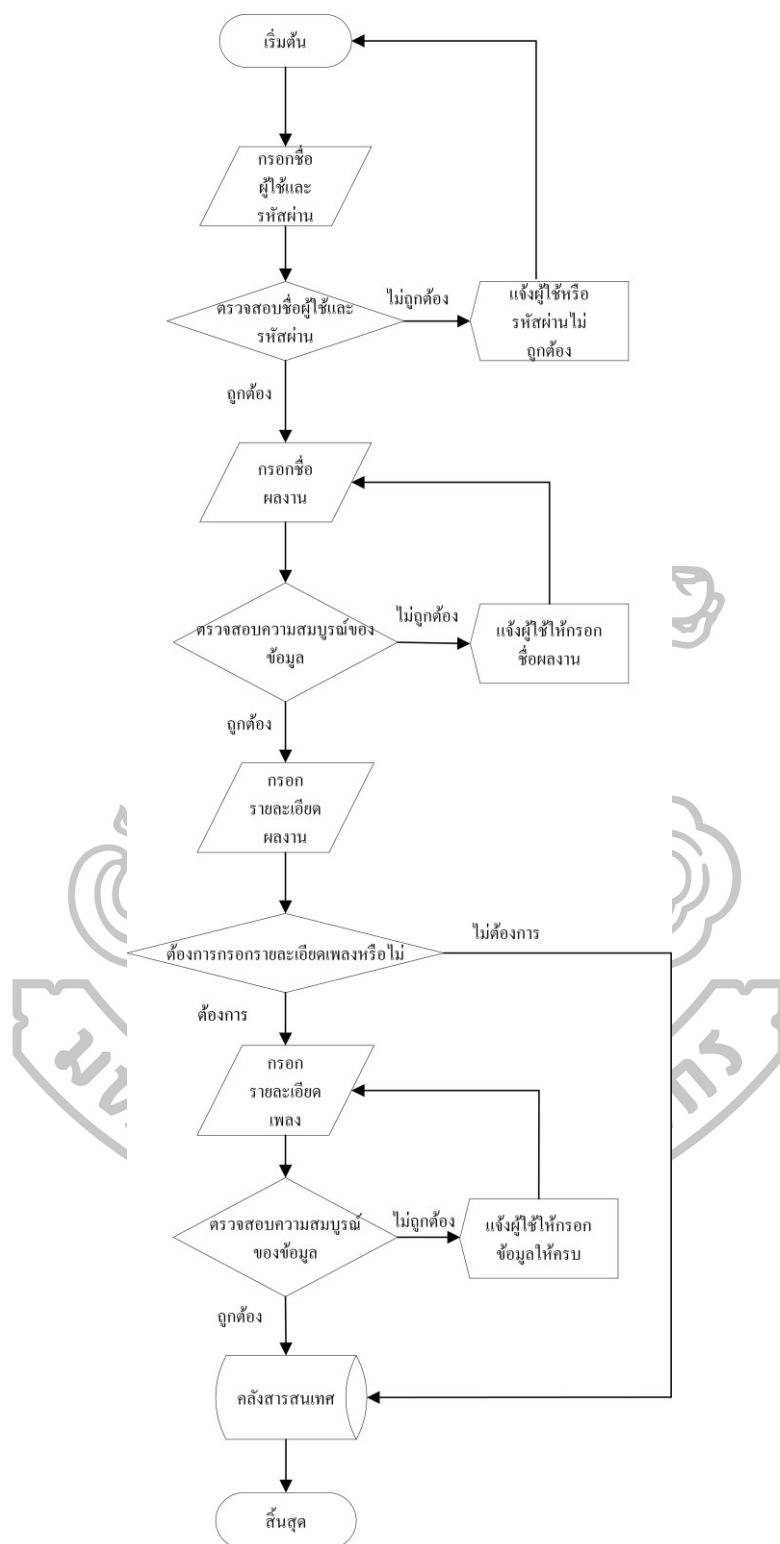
เริ่มต้น

กรอกชื่อผู้ใช้และรหัสผ่าน

ตรวจสอบชื่อผู้ใช้และรหัสผ่าน

ไม่ถูกต้อง

แจ้งผู้ใช้หรือรหัสผ่านไม่ถูกต้อง

ถูกต้อง

กรอกชื่อผลงาน

ตรวจสอบความสมบูรณ์ของข้อมูล

ไม่ถูกต้อง

แจ้งผู้ใช้ให้กรอกชื่อผลงาน

ถูกต้อง

กรอกรายละเอียดผลงาน

ต้องการกรอกรายละเอียดเพลงหรือไม่

ไม่ต้องการ

ต้องการ

กรอกรายละเอียดเพลง

ตรวจสอบความสมบูรณ์ของข้อมูล

ไม่ถูกต้อง

แจ้งผู้ใช้ให้กรอกข้อมูลให้ครบ

ถูกต้อง

คลังสารสนเทศ

สิ้นสุด